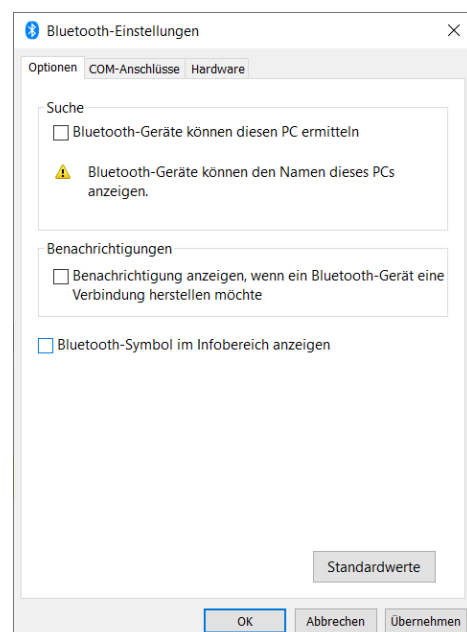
Bluetooth-Einstellungen

Optionen | COM-Anschlüsse | Hardware

Suche

Bluetooth-Geräte können diesen PC ermitteln

Bluetooth-Geräte können den Namen dieses PCs anzeigen.

Benachrichtigungen

Benachrichtigung anzeigen, wenn ein Bluetooth-Gerät eine Verbindung herstellen möchte

Bluetooth-Symbol im Infobereich anzeigen

Standardwerte

OK | Abbrechen | Übernehmen